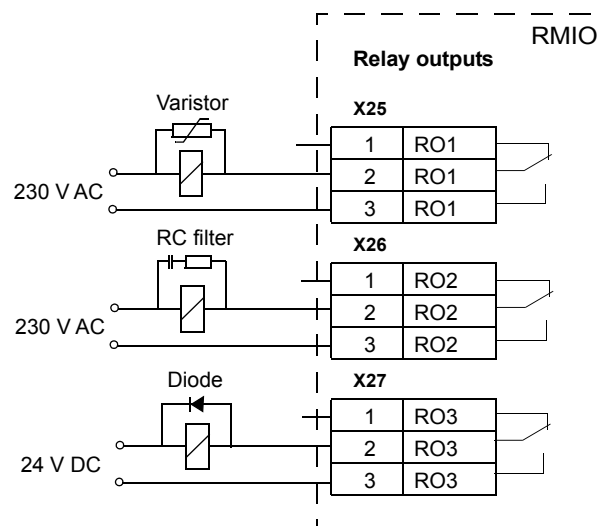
RMIO

Relay outputs

Varistor

230 V AC

X25

| 1 | RO1 |
|---|---|
| 2 | RO1 |
| 3 | RO1 |

RC filter

230 V AC

X26

| 1 | RO2 |
|---|---|
| 2 | RO2 |
| 3 | RO2 |

Diode

24 V DC

X27

| 1 | RO3 |
|---|---|
| 2 | RO3 |
| 3 | RO3 |